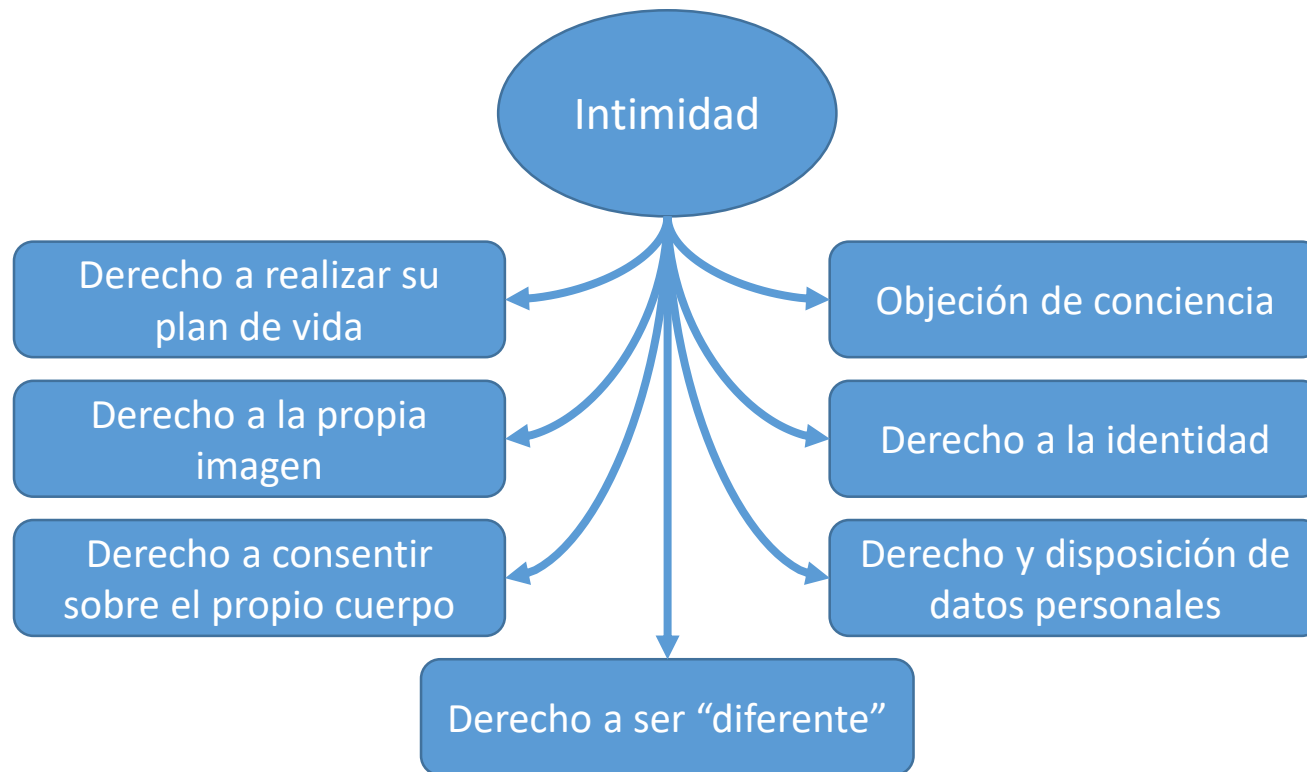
Intimidad

Derecho a realizar su plan de vida

Objeción de conciencia

Derecho a la propia imagen

Derecho a la identidad

Derecho a consentir sobre el propio cuerpo

Derecho y disposición de datos personales

Derecho a ser “diferente”